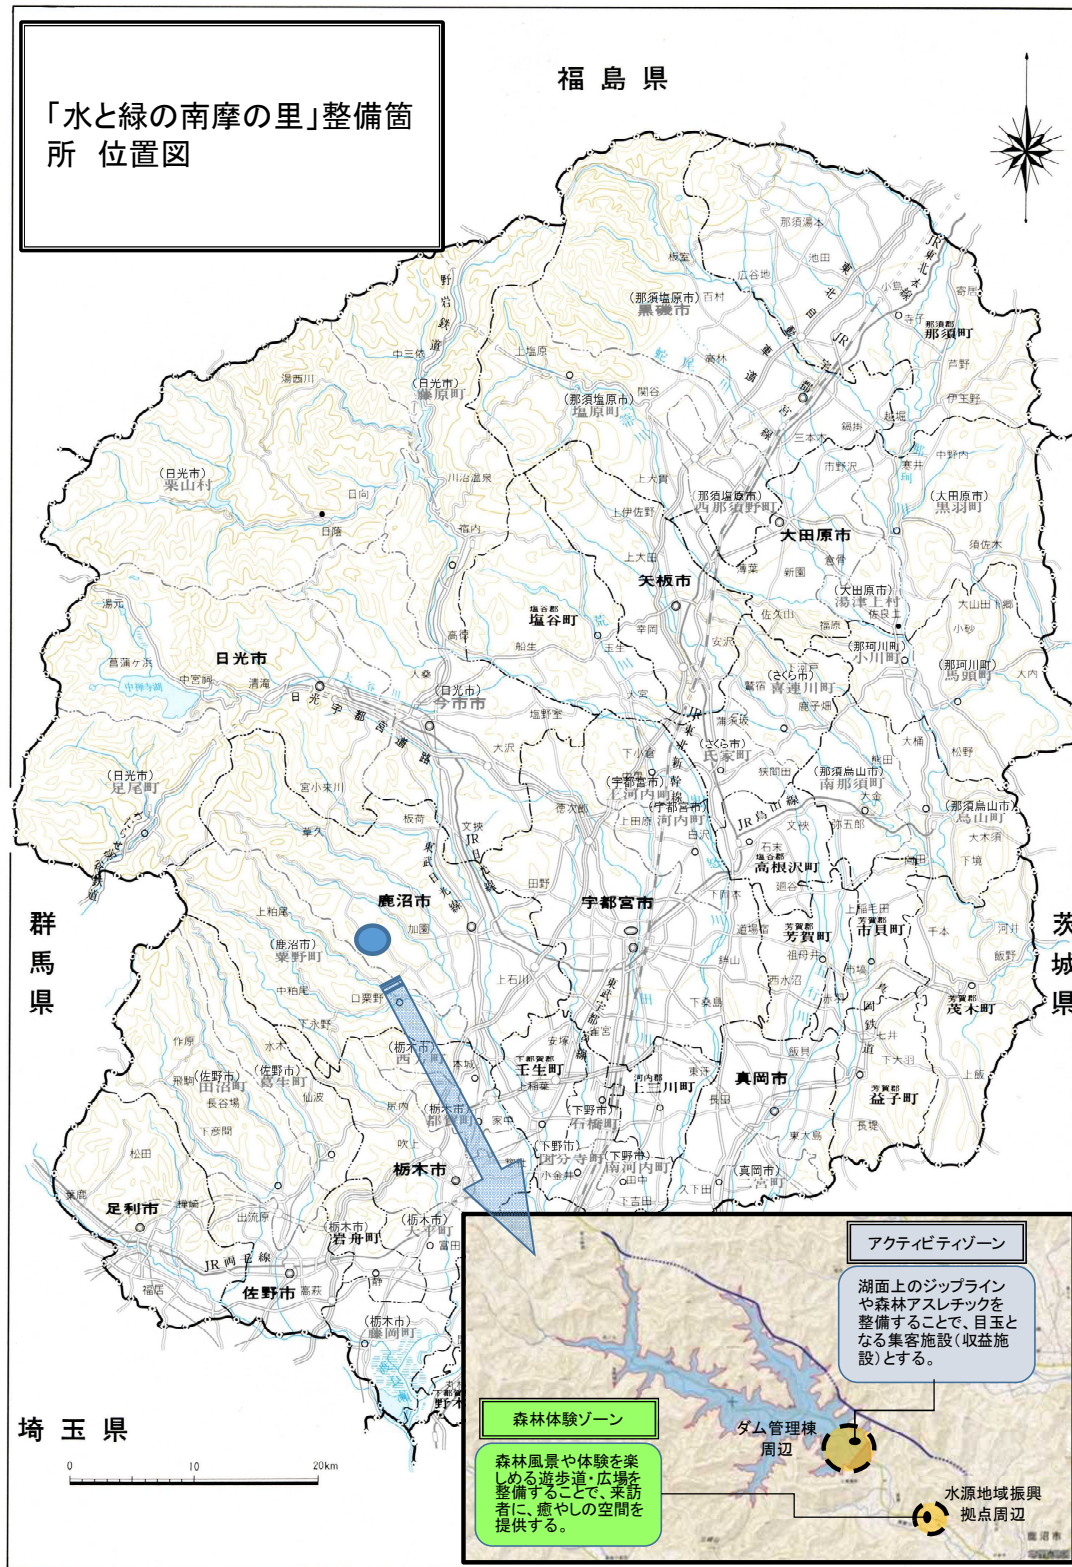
「水と緑の南摩の里」整備箇所 位置図

福島県

群馬県

茨城県

埼玉県

那須塩原市
那須町
大田原市
矢板市
塩谷町
日光市
今市市
鹿沼市
宇都宮市
高根沢町
芳賀町
市貝町
茂木町
真岡市
益子町
壬生町
上三川町
石橋町
栃木市
岩舟町
佐野市
足利市
藤岡町
栗山村
藤原町
塩原町
黒磯市
西那須野町
湯津上村
黒羽町
小川町
馬頭町
氏家町
喜連川町
南那須町
烏山町
河内町
上河内町
足尾町
粟野町
西方町
都賀町
大平町
国分寺町
南河内町
二宮町
田沼町
葛生町
野木町

0 10 20km

アクティビティゾーン

湖面上のジップラインや森林アスレチックを整備することで、目玉となる集客施設（収益施設）とする。

森林体験ゾーン

森林風景や体験を楽しめる遊歩道・広場を整備することで、来訪者に、癒やしの空間を提供する。

ダム管理棟周辺

水源地域振興拠点周辺